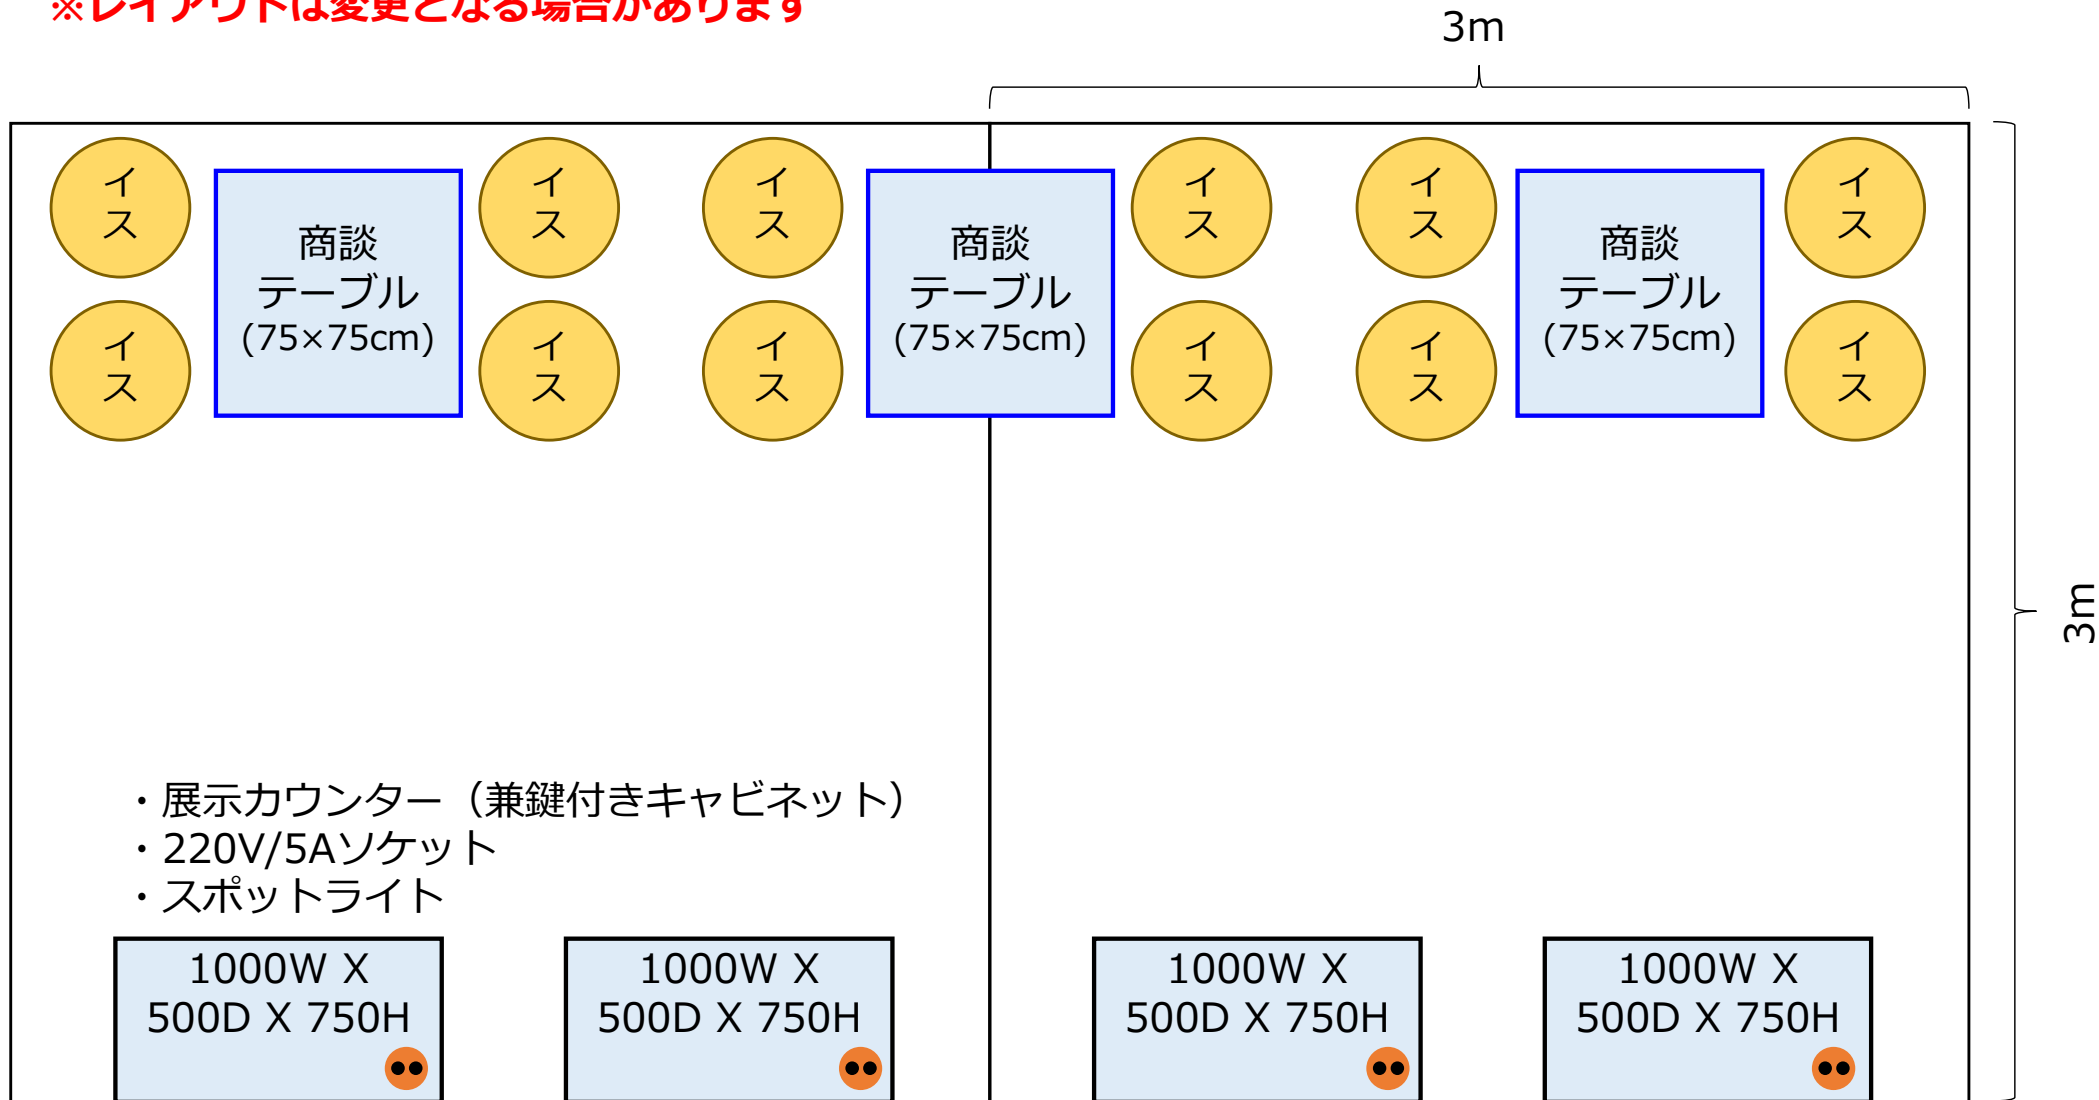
※レイアウトは変更となる場合があります

3m

イス

商談
テーブル
(75×75cm)

イス

イス

商談
テーブル
(75×75cm)

イス

イス

商談
テーブル
(75×75cm)

イス

イス

イス

イス

イス

イス

イス

3m

・展示カウンター（兼鍵付きキャビネット）
・220V/5Aソケット
・スポットライト

1000W X
500D X 750H

1000W X
500D X 750H

1000W X
500D X 750H

1000W X
500D X 750H